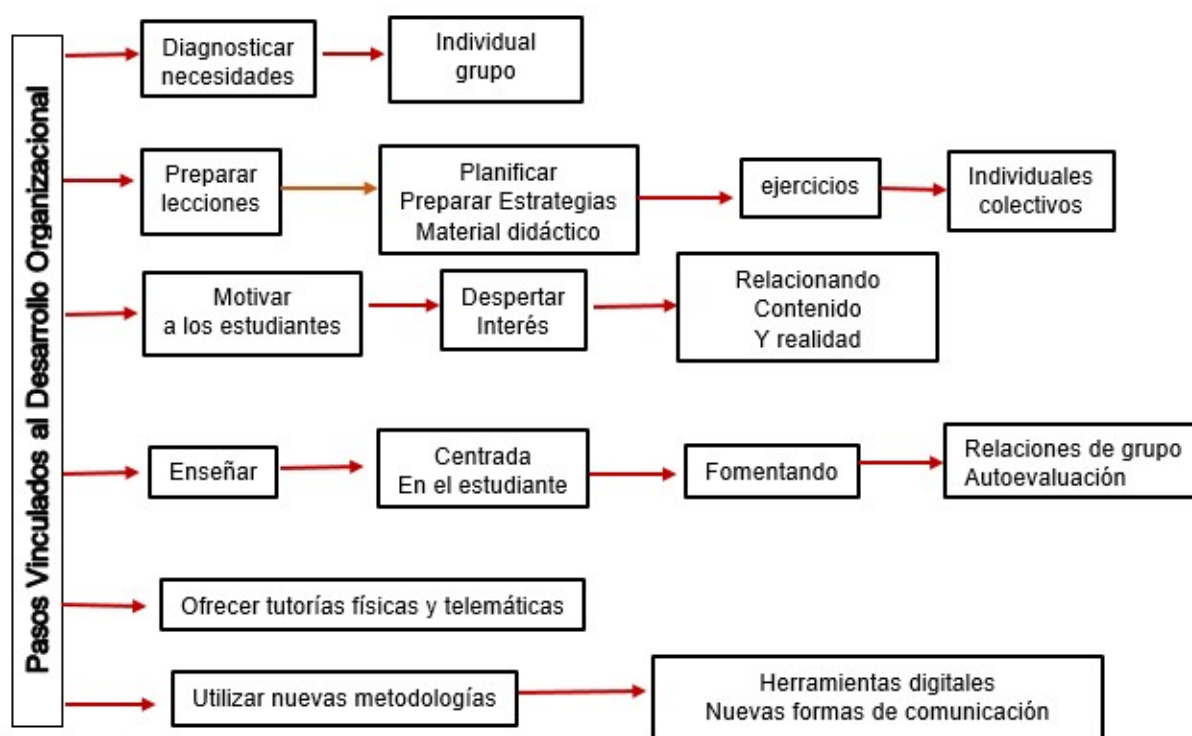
Pasos Vinculados al Desarrollo Organizacional

Diagnosticar necesidades

Individual grupo

Preparar lecciones

Planificar
Preparar Estrategias
Material didáctico

ejercicios

Individuales colectivos

Motivar a los estudiantes

Despertar Interés

Relacionando
Contenido
Y realidad

Enseñar

Centrada
En el estudiante

Fomentando

Relaciones de grupo
Autoevaluación

Ofrecer tutorías físicas y telemáticas

Utilizar nuevas metodologías

Herramientas digitales
Nuevas formas de comunicación